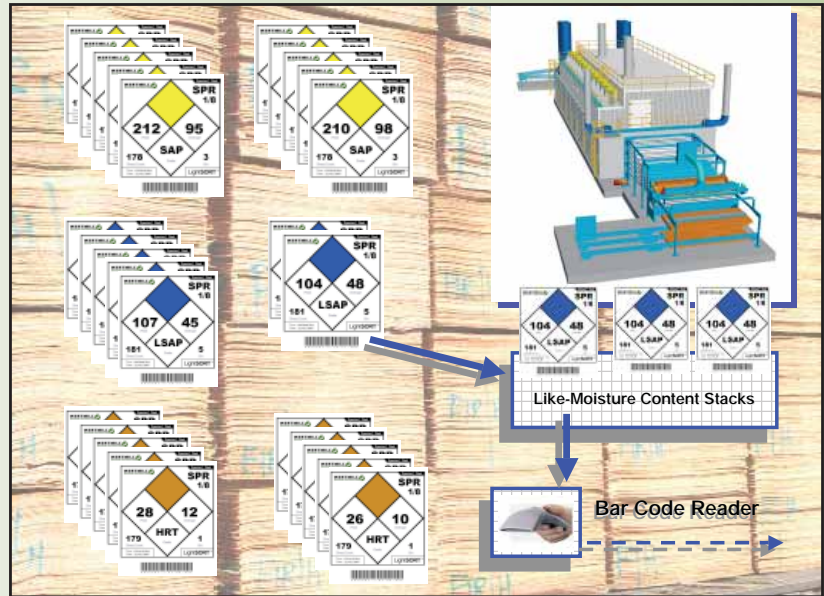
SPR 1/6
212 95
SAP
178 3

SPR 1/6
210 98
SAP
178 3

SPR 1/6
107 45
LSAP
181 5

SPR 1/6
104 48
LSAP
181 5

SPR 1/6
104 48
LSAP
181 5

SPR 1/6
104 48
LSAP

SPR 1/6
104 48
LSAP

Like-Moisture Content Stacks

SPR 1/6
28 12
HRT
179 1

SPR 1/6
26 10
HRT
179 1

Bar Code Reader